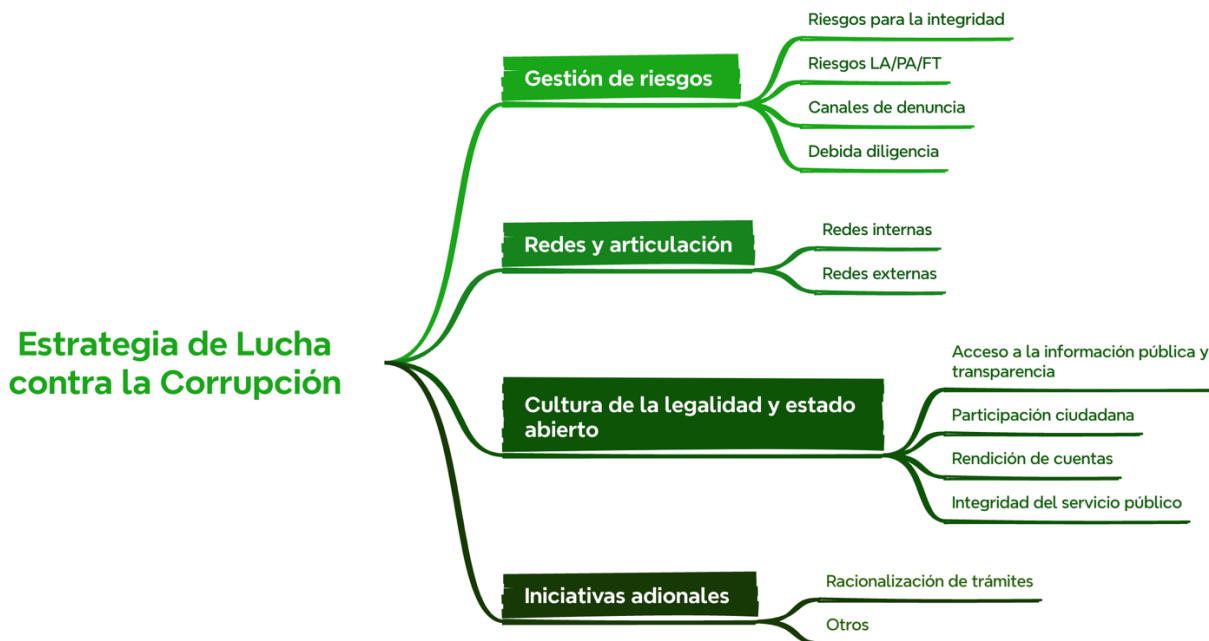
Estrategia de Lucha contra la Corrupción

Gestión de riesgos

Riesgos para la integridad

Riesgos LA/PA/FT

Canales de denuncia

Debida diligencia

Redes y articulación

Redes internas

Redes externas

Cultura de la legalidad y estado abierto

Acceso a la información pública y transparencia

Participación ciudadana

Rendición de cuentas

Integridad del servicio público

Iniciativas adionales

Racionalización de trámites

Otros